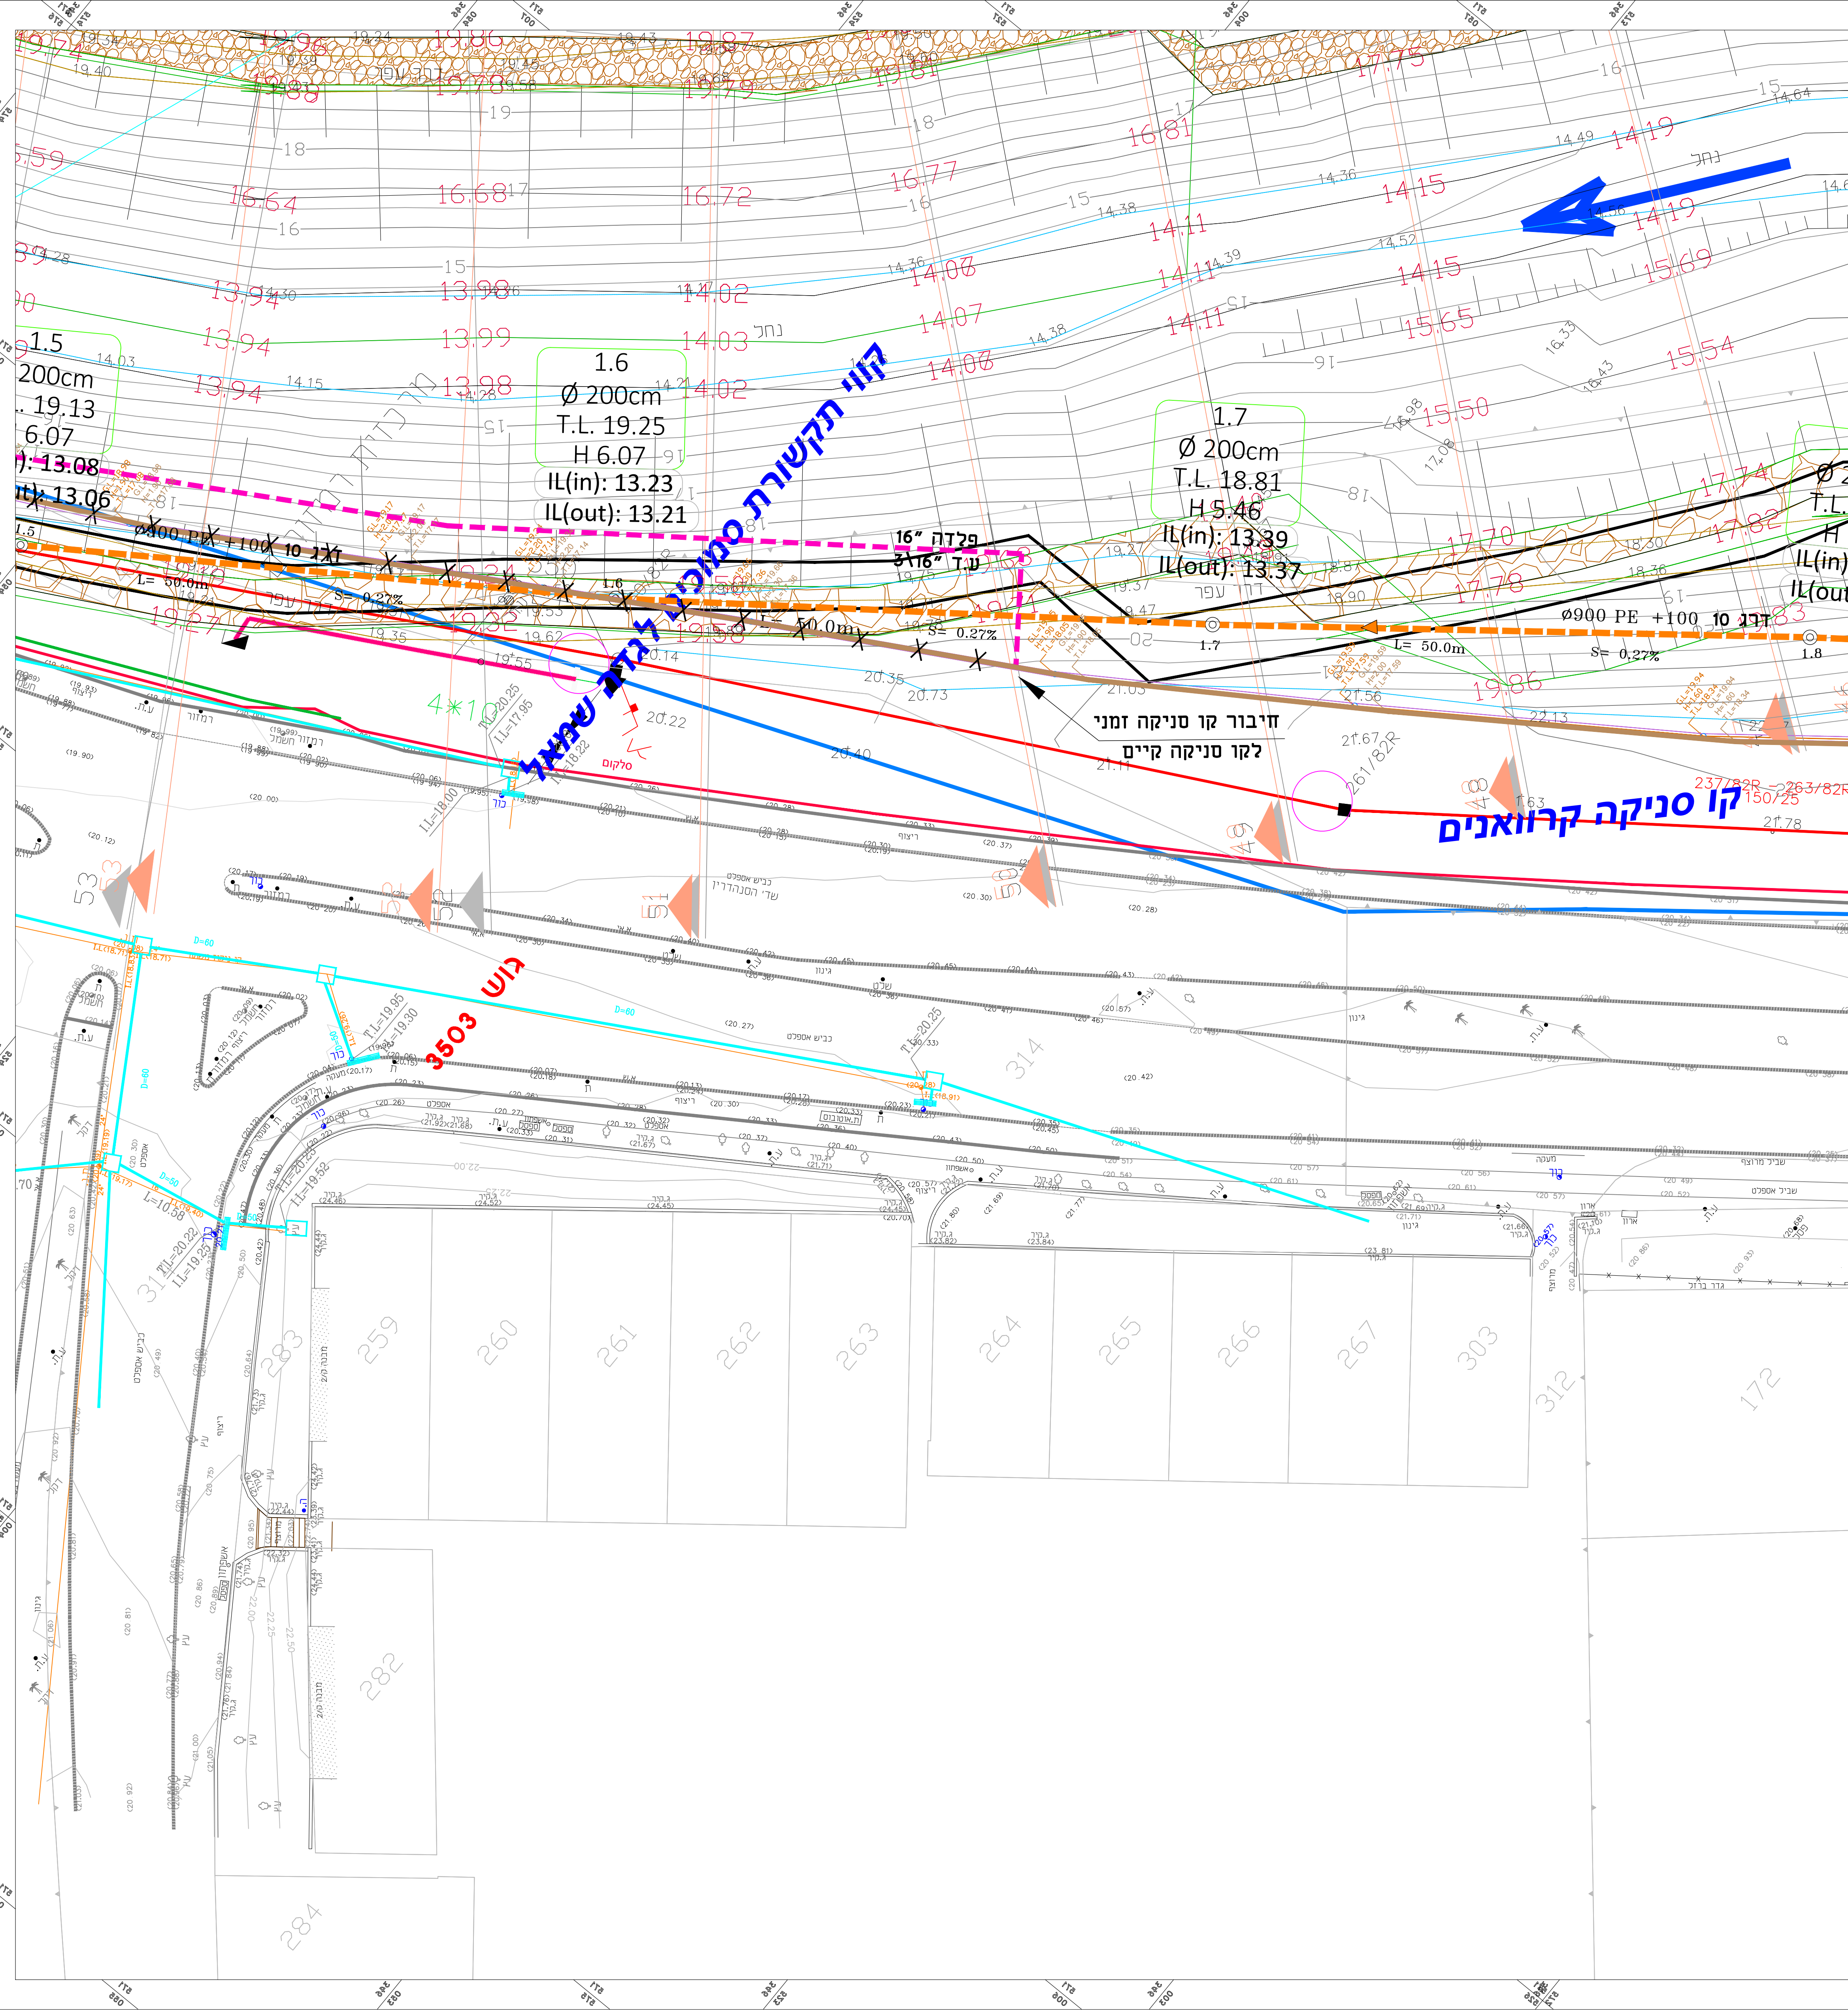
19.96
19.86
19.87
19.81
19.78
19.79
16.81
17.75
14.19
16.64
16.68
16.72
16.77
14.15
14.19
נחל
14.11
13.94
13.98
14.02
14.08
14.11
14.15
15.69
13.94
13.99
14.03
14.07
14.11
15.65
נחל
13.94
13.98
14.02
14.08
15.54
15.50
1.5
Ø 200cm
T.L. 19.13
H 6.07
IL(in): 13.08
IL(out): 13.06
1.6
Ø 200cm
T.L. 19.25
H 6.07
IL(in): 13.23
IL(out): 13.21
1.7
Ø 200cm
T.L. 18.81
H 5.46
IL(in): 13.39
IL(out): 13.37
קווי תקשורת סמוכים לגדר שמאל
פלדה 16"
ע.ד 16"
Ø900 PE +100 10 דרג
L= 50.0m
S= 0.27%
1.7
1.8
17.74
17.82
17.70
17.78
19.86
חיבור קו סניקה זמני
לקו סניקה קיים
קו סניקה קרוואנים
237/82R
263/82R
150/25
261/82R
4*10
סלקום
גוש 3503
259
260
261
262
263
264
265
266
267
303
312
172
283
282
284
314
53
51
50
49
48